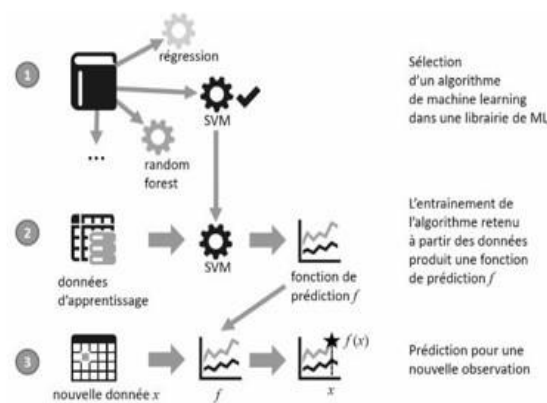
1

régression

SVM

...

random forest

Sélection d'un algorithme de machine learning dans une librairie de ML

2

données d'apprentissage

SVM

fonction de prédiction $f$

L'entrainement de l'algorithme retenu à partir des données produit une fonction de prédiction $f$

3

nouvelle donnée $x$

$f$

$f(x)$

$x$

Prédiction pour une nouvelle observation